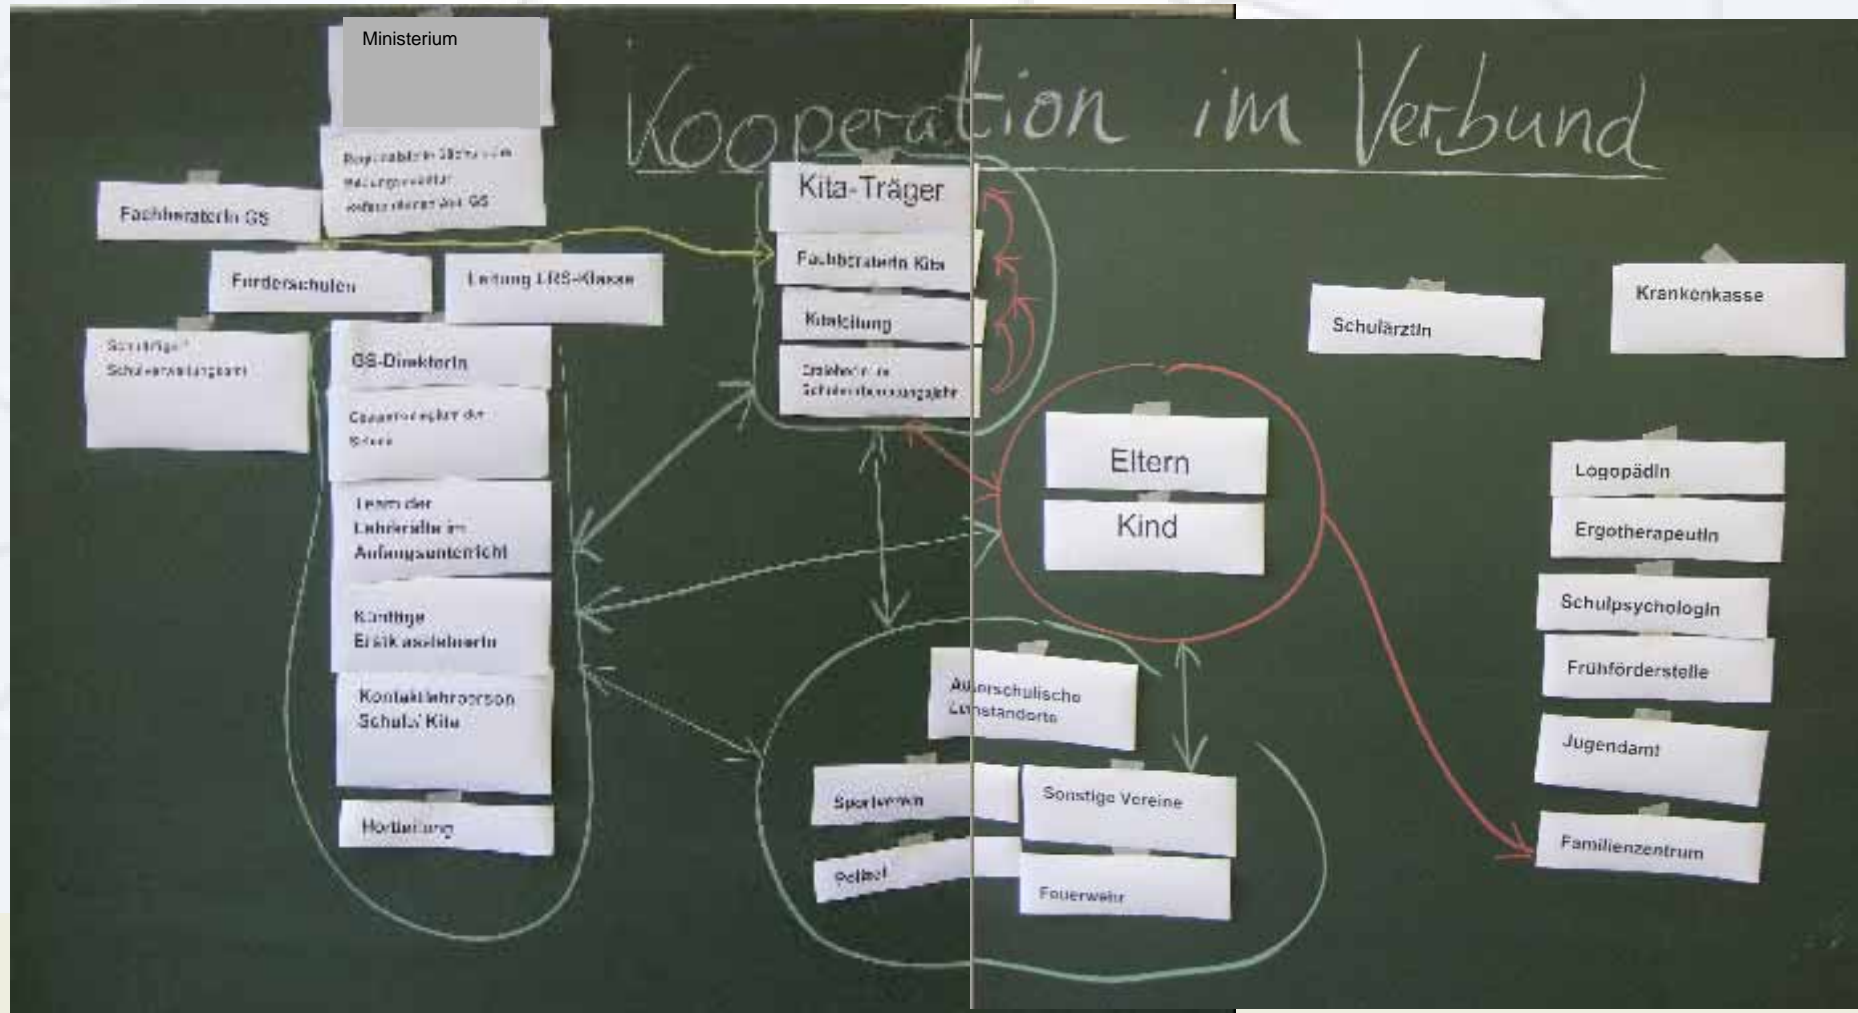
Ministerium

Kooperation im Verbund

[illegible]

FachberaterIn GS

Förderschulen

Leitung LRS-Klasse

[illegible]

GS-DirektorIn

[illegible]

Team der LehrerInnen im Anfangsunterricht

Künftige ErstklasslehrerIn

Kontaktlehrperson Schule/ Kita

Hortleitung

Kita-Träger

FachberaterIn Kita

Kitaleitung

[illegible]

Eltern

Kind

Außerschulische Lernstandorte

Sportverein

Polizei

Sonstige Vereine

Feuerwehr

SchulärztIn

Krankenkasse

LogopädIn

ErgotherapeutIn

SchulpsychologIn

Frühförderstelle

Jugendamt

Familienzentrum